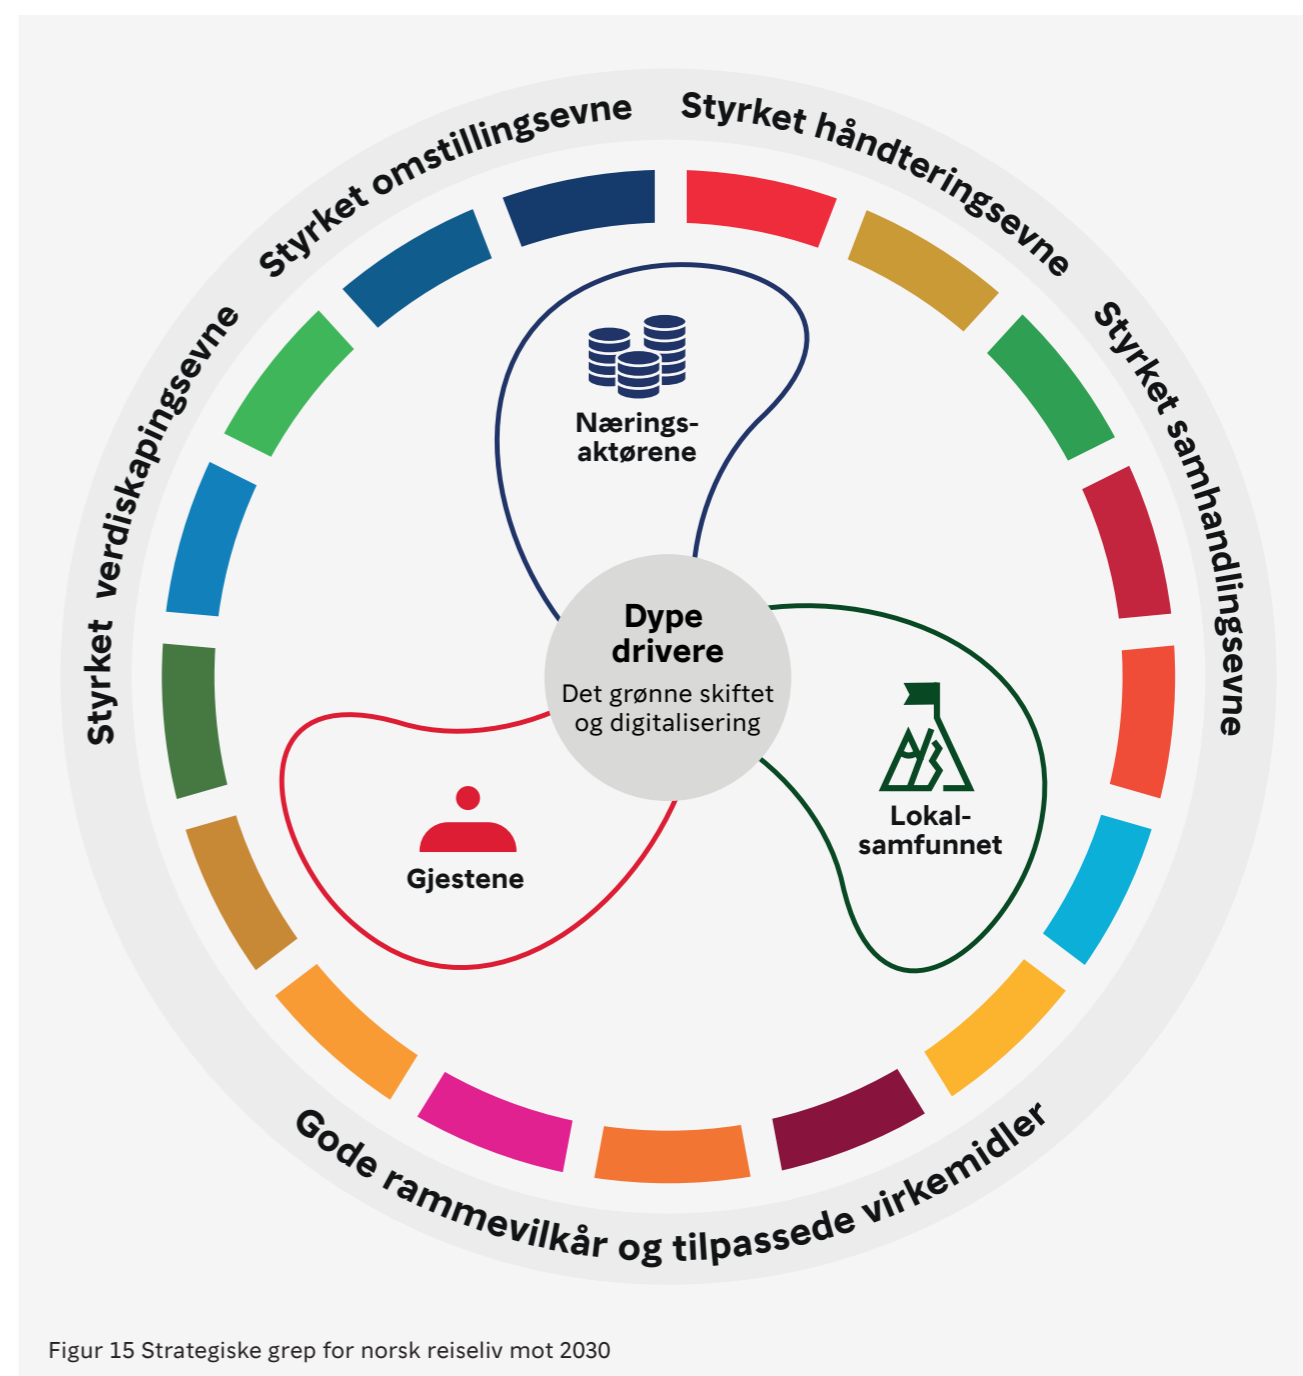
Styrket omstillingsevne

Styrket håndteringsevne

Styrket samhandlingsevne

Styrket verdiskapingsevne

Næringsaktørene

Dype drivere

Det grønne skiftet og digitalisering

Lokalsamfunnet

Gjestene

Gode rammevilkår og tilpassede virkemidler

Figur 15 Strategiske grep for norsk reiseliv mot 2030